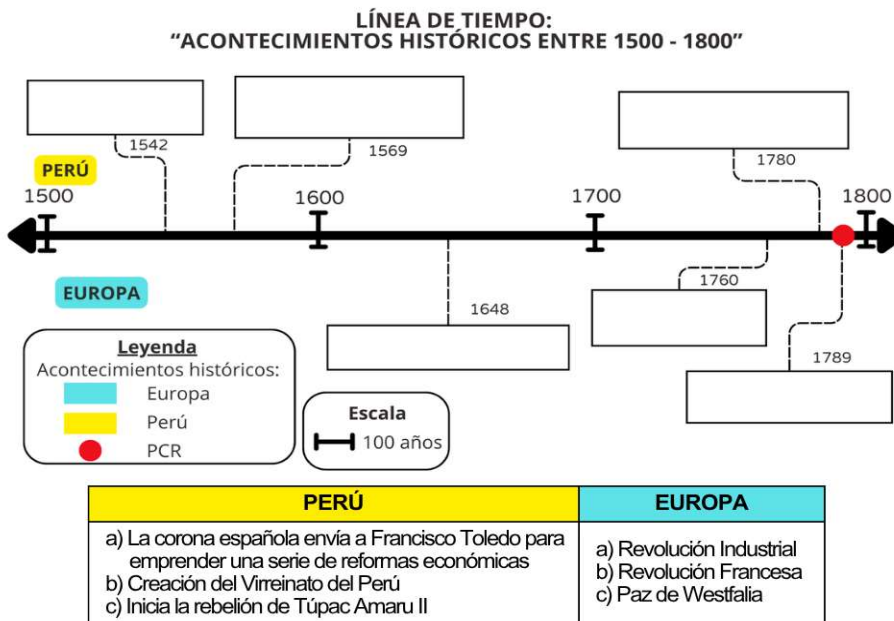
LÍNEA DE TIEMPO:
"ACONTECIMIENTOS HISTÓRICOS ENTRE 1500 - 1800"

1542

1569

1780

PERÚ

1500

1600

1700

1800

EUROPA

1760

1648

1789

Leyenda
Acontecimientos históricos:
Europa
Perú
PCR

Escala
100 años

| PERÚ | EUROPA |
|---|---|
| a) La corona española envía a Francisco Toledo para emprender una serie de reformas económicas<br>b) Creación del Virreinato del Perú<br>c) Inicia la rebelión de Túpac Amaru II | a) Revolución Industrial<br>b) Revolución Francesa<br>c) Paz de Westfalia |